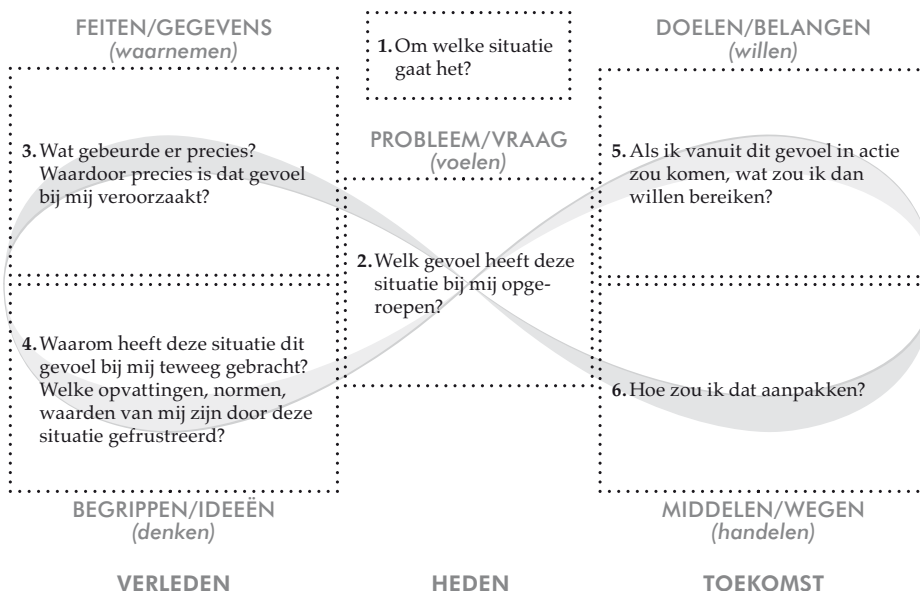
FEITEN/GEGEVENS
*(waarnemen)*

1. Om welke situatie gaat het?

DOELEN/BELANGEN
*(willen)*

3. Wat gebeurde er precies? Waardoor precies is dat gevoel bij mij veroorzaakt?

PROBLEEM/VRAAG
*(voelen)*

5. Als ik vanuit dit gevoel in actie zou komen, wat zou ik dan willen bereiken?

2. Welk gevoel heeft deze situatie bij mij opgeroepen?

4. Waarom heeft deze situatie dit gevoel bij mij teweeg gebracht? Welke opvattingen, normen, waarden van mij zijn door deze situatie gefrustreerd?

6. Hoe zou ik dat aanpakken?

BEGRIPPEN/IDEEËN
*(denken)*

MIDDELEN/WEGEN
*(handelen)*

VERLEDEN

HEDEN

TOEKOMST